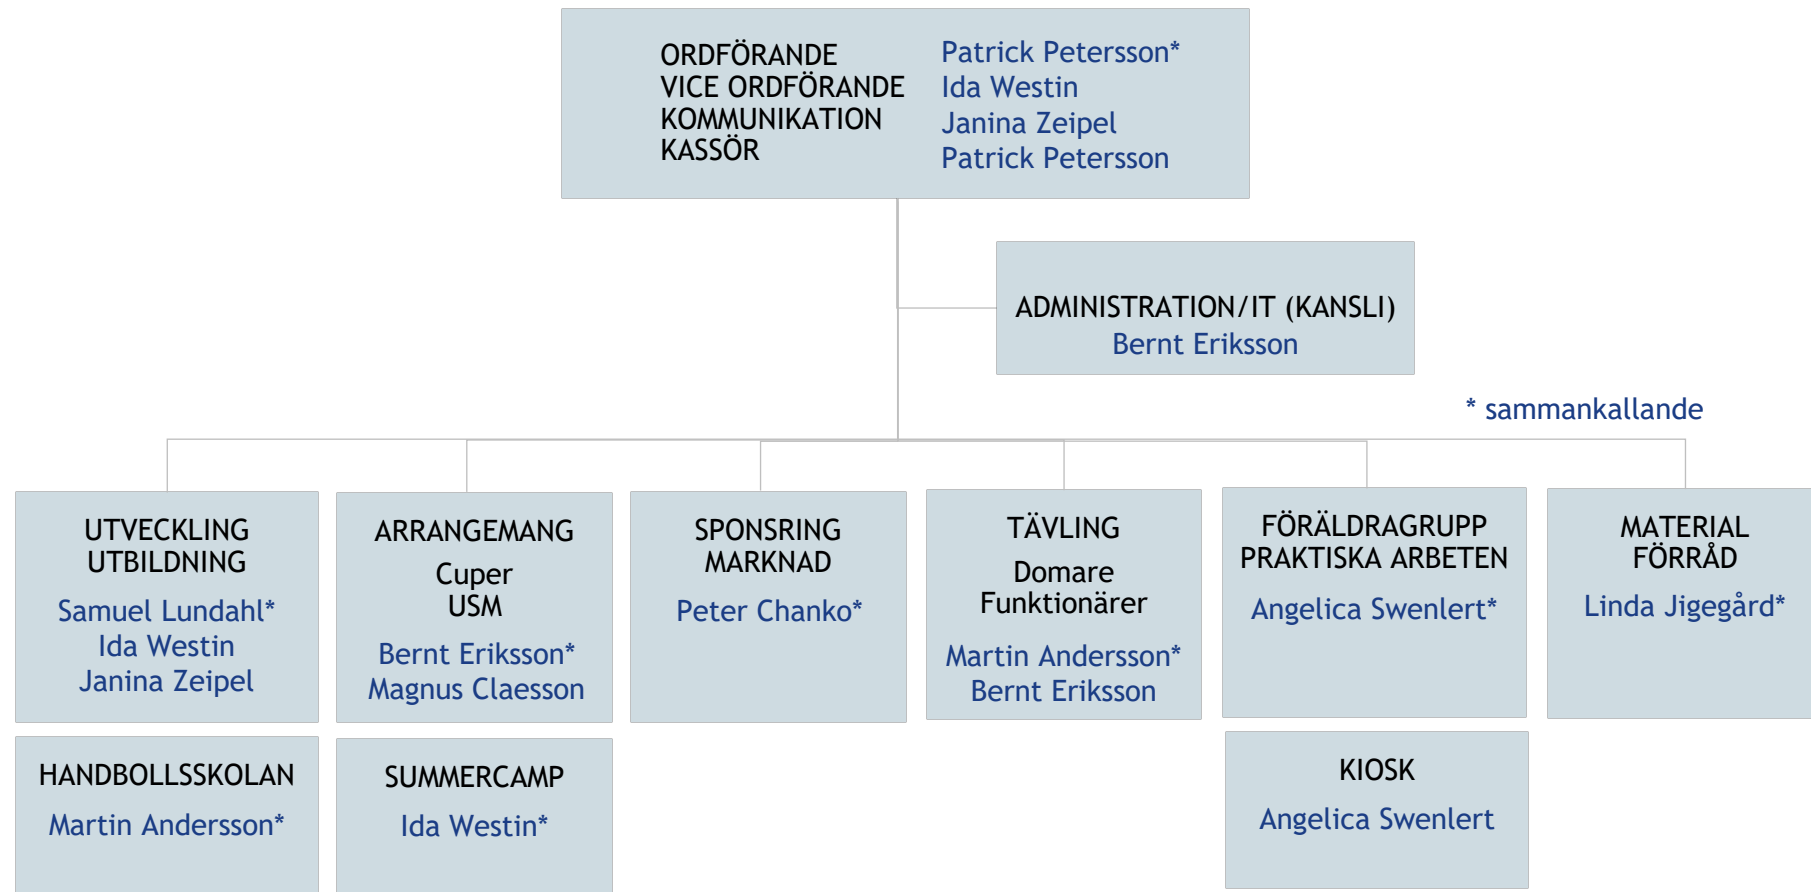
ORDFÖRANDE
VICE ORDFÖRANDE
KOMMUNIKATION
KASSÖR

Patrick Petersson*
Ida Westin
Janina Zeipel
Patrick Petersson

ADMINISTRATION/IT (KANSLI)
Bernt Eriksson

* sammankallande

UTVECKLING
UTBILDNING
Samuel Lundahl*
Ida Westin
Janina Zeipel

ARRANGEMANG
Cuper
USM
Bernt Eriksson*
Magnus Claesson

SPONSRING
MARKNAD
Peter Chanko*

TÄVLING
Domare
Funktionärer
Martin Andersson*
Bernt Eriksson

FÖRÄLDRAGRUPP
PRAKTISKA ARBETEN
Angelica Swenlert*

MATERIAL
FÖRRÅD
Linda Jigegård*

HANDBOLLSSKOLAN
Martin Andersson*

SUMMERCAMP
Ida Westin*

KIOSK
Angelica Swenlert